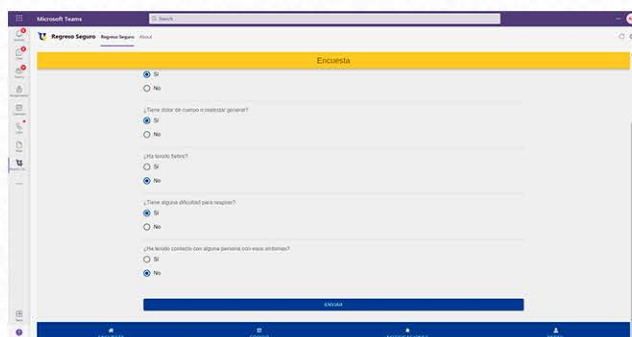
Microsoft Teams

Search

Regreso Seguro Regreso Seguro About

Encuesta

Sí

No

¿Tiene dolor de cuerpo o malestar general?

Sí

No

¿Ha tenido fiebre?

Sí

No

¿Tiene alguna dificultad para respirar?

Sí

No

¿Ha tenido contacto con alguna persona con esos síntomas?

Sí

No

ENVIAR

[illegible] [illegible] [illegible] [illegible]